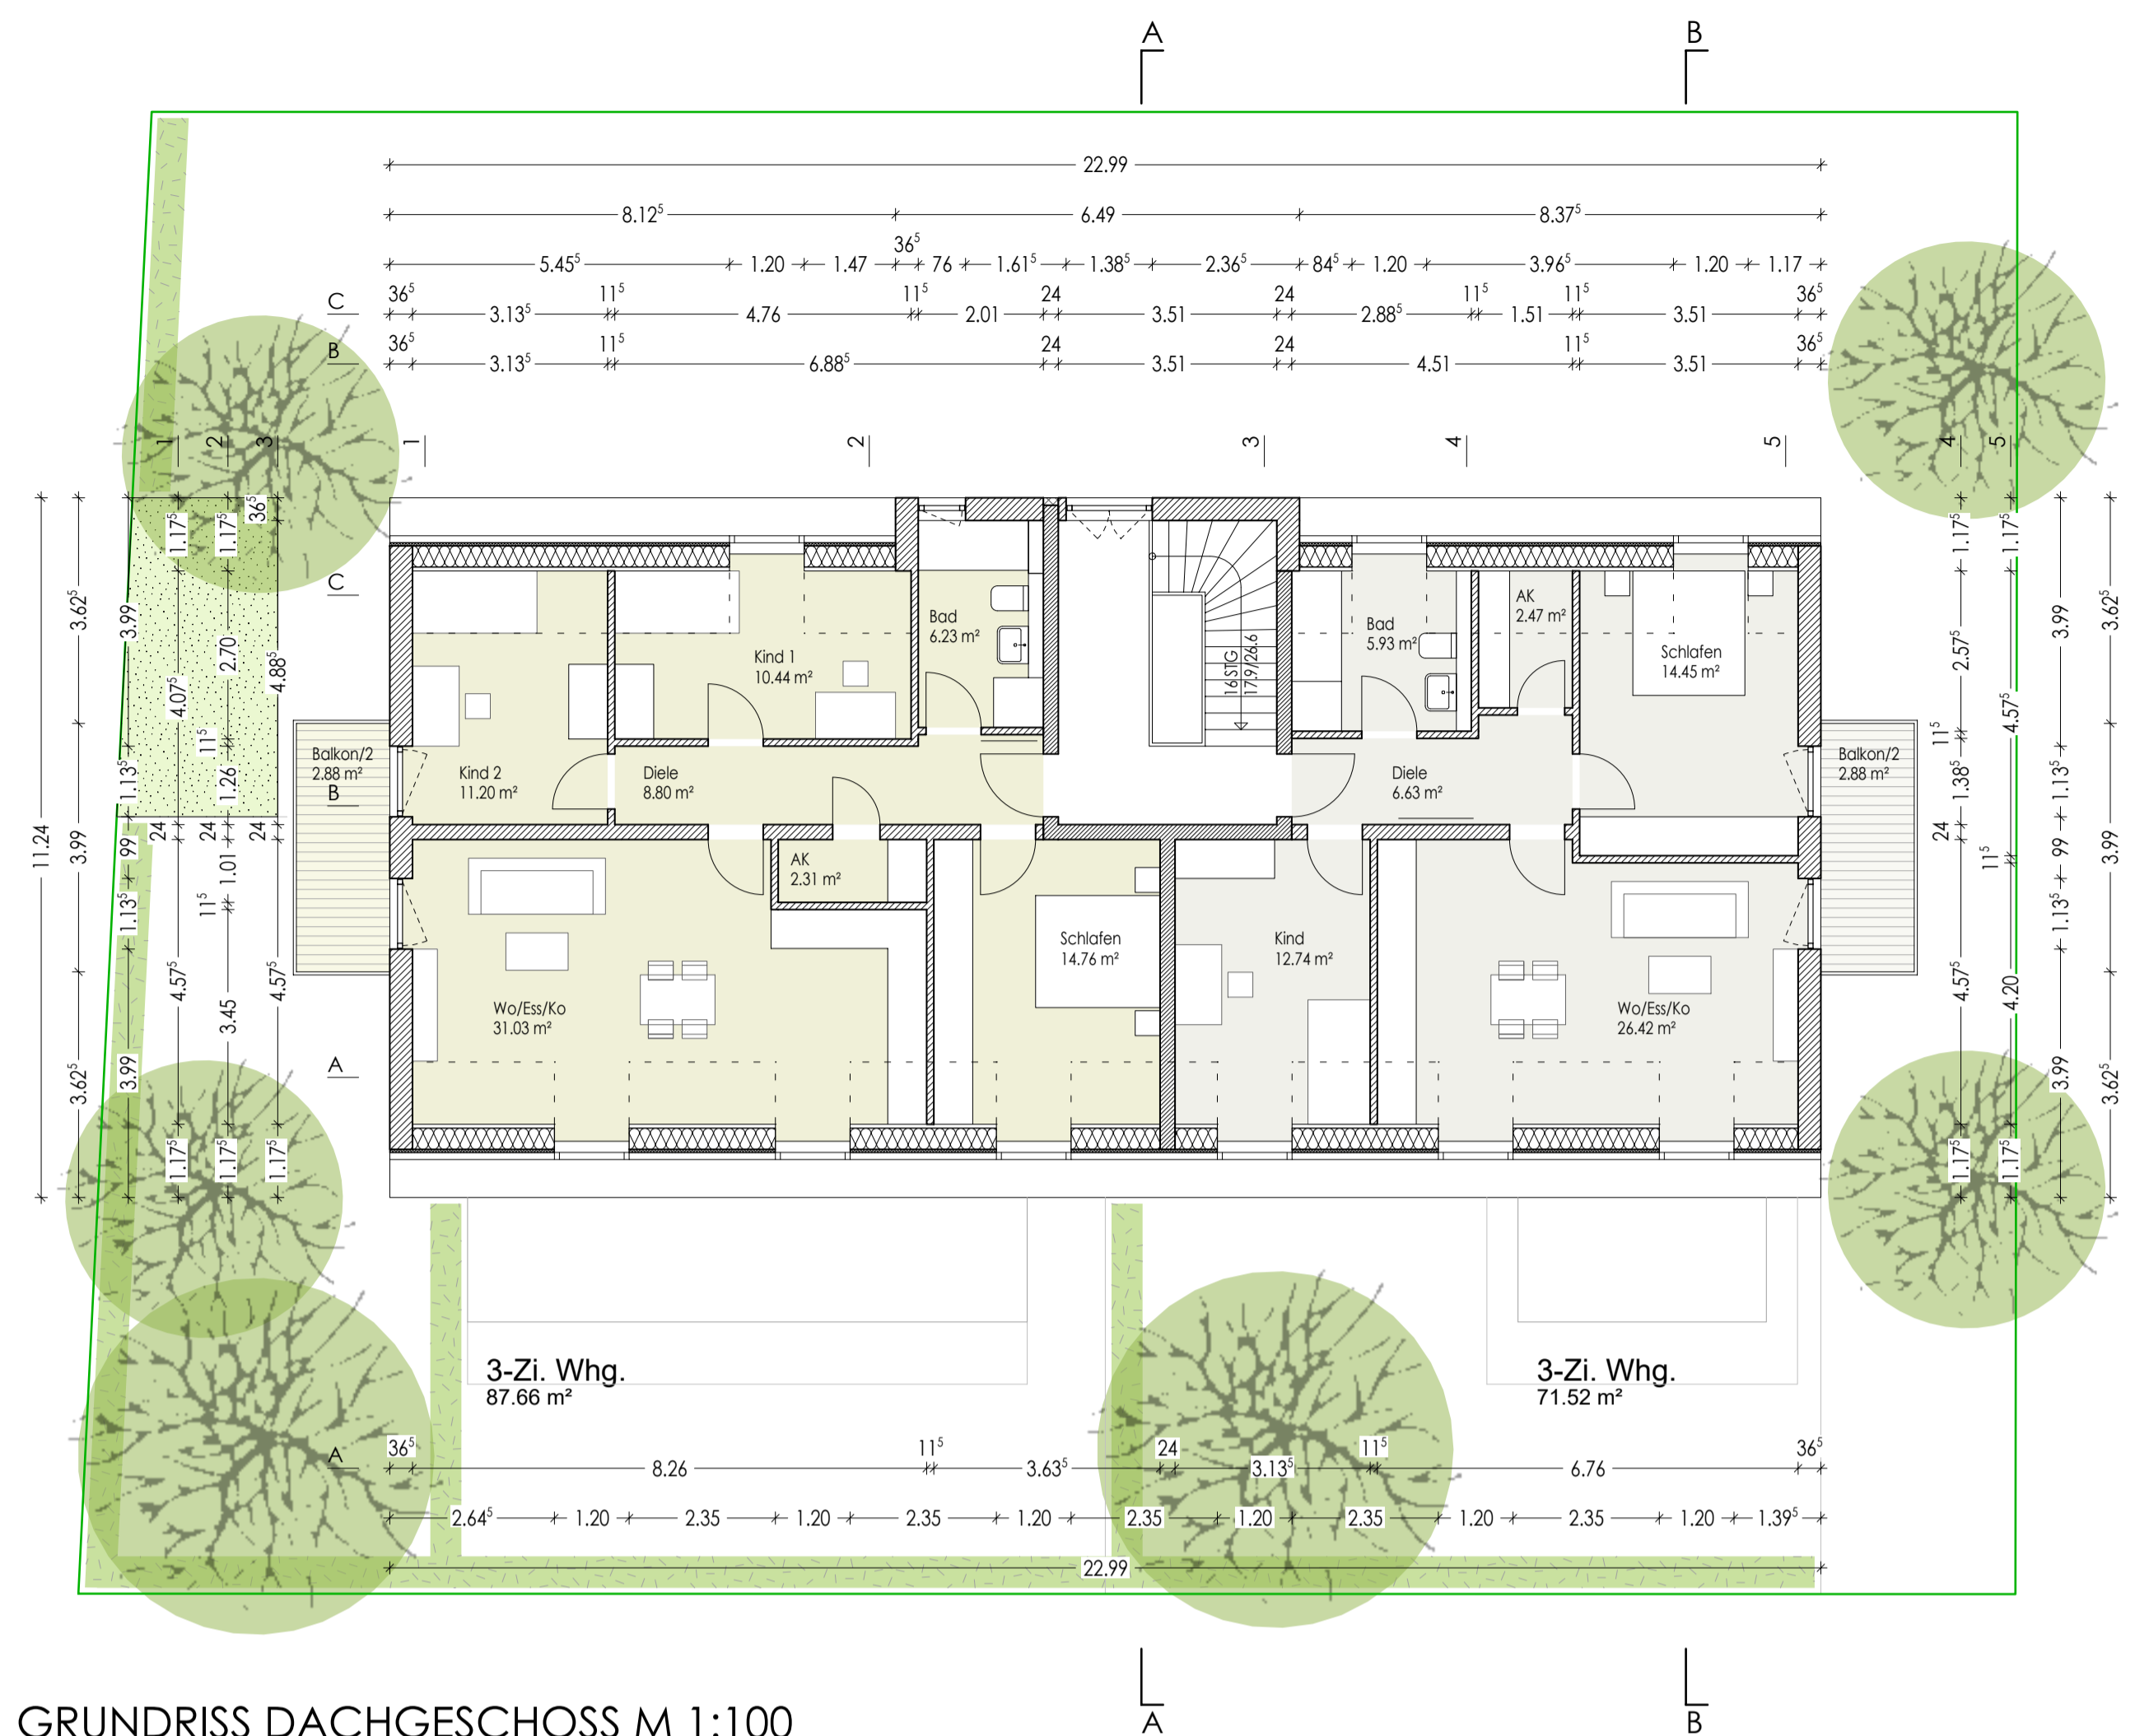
A B

22.99

$8.12^5$ 6.49 $8.37^5$

$36^5$

$5.45^5$ 1.20 1.47 76 $1.61^5$ $1.38^5$ $2.36^5$ $84^5$ 1.20 $3.96^5$ 1.20 1.17

C $36^5$ $3.13^5$ $11^5$ 4.76 $11^5$ 2.01 24 3.51 24 $2.88^5$ $11^5$ 1.51 $11^5$ 3.51 $36^5$

B $36^5$ $3.13^5$ $11^5$ $6.88^5$ 24 3.51 24 4.51 $11^5$ 3.51 $36^5$

1 2 3 1 2 3 4 5 4 5

Bad
6.23 m²

Kind 1
10.44 m²

16STG
17.9/26.6

Bad
5.93 m²

AK
2.47 m²

Schlafen
14.45 m²

Kind 2
11.20 m²

Diele
8.80 m²

Diele
6.63 m²

Balkon/2
2.88 m²

Balkon/2
2.88 m²

AK
2.31 m²

Schlafen
14.76 m²

Kind
12.74 m²

Wo/Ess/Ko
31.03 m²

Wo/Ess/Ko
26.42 m²

C B A A

11.24 $3.62^5$ 3.99 99 $1.13^5$ 3.99 $3.62^5$ 3.99 $4.07^5$ $11^5$ 3.99 $1.17^5$ 2.70 $1.26$ 24 $1.17^5$ $4.88^5$ $36^5$ 24 1.01 $11^5$ $4.57^5$ 3.45 $4.57^5$ 24 $1.17^5$ $1.17^5$ $1.17^5$

$1.17^5$ $1.17^5$ $2.57^5$ $11^5$ $1.38^5$ 24 $11^5$ $4.57^5$ $4.57^5$ 4.20 $1.17^5$ $1.17^5$ 3.99 $1.13^5$ 99 $1.13^5$ 3.99 $3.62^5$ 3.99 $3.62^5$

3-Zi. Whg.
87.66 m²

3-Zi. Whg.
71.52 m²

$36^5$ 8.26 $11^5$ $3.63^5$ 24 $3.13^5$ $11^5$ 6.76 $36^5$

$2.64^5$ 1.20 2.35 1.20 2.35 1.20 2.35 1.20 2.35 1.20 2.35 1.20 $1.39^5$

22.99

A B

GRUNDRISS DACHGESCHOSS M 1:100